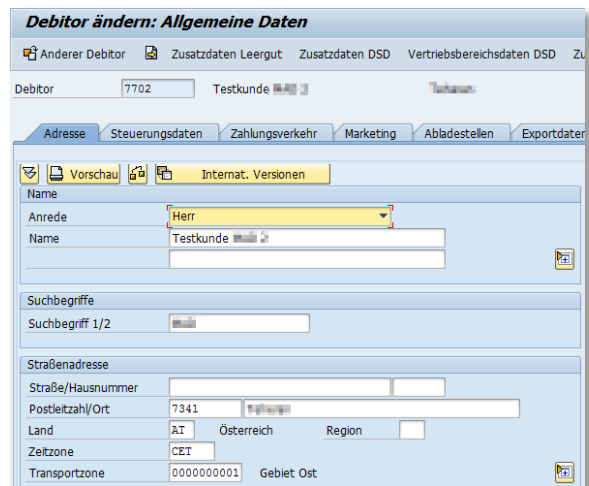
Debitor ändern: Allgemeine Daten

Anderer Debitor  Zusatzdaten Leergut  Zusatzdaten DSD  Vertriebsbereichsdaten DSD  Zu

Debitor 7702  Testkunde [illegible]  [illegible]

Adresse | Steuerungsdaten | Zahlungsverkehr | Marketing | Abladestellen | Exportdaten

Vorschau  Internat. Versionen

Name

Anrede  Herr

Name  Testkunde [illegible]

Suchbegriffe

Suchbegriff 1/2  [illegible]

Straßenadresse

Straße/Hausnummer

Postleitzahl/Ort  7341  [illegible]

Land  AT  Österreich  Region

Zeitzone  CET

Transportzone  0000000001  Gebiet Ost